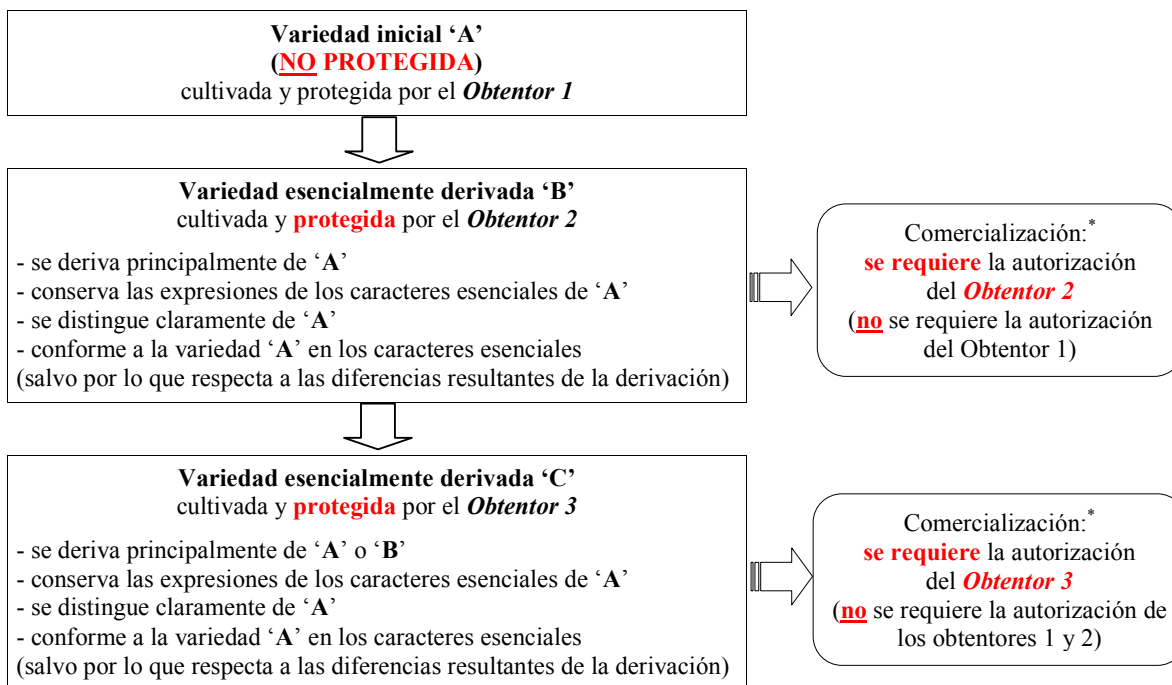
**Variedad inicial 'A'**
**(NO PROTEGIDA)**
cultivada y protegida por el ***Obtentor 1***

**Variedad esencialmente derivada 'B'**
cultivada y **protegida** por el ***Obtentor 2***

- se deriva principalmente de '**A**'
- conserva las expresiones de los caracteres esenciales de '**A**'
- se distingue claramente de '**A**'
- conforme a la variedad '**A**' en los caracteres esenciales
(salvo por lo que respecta a las diferencias resultantes de la derivación)

Comercialización:$^{*}$
**se requiere** la autorización del ***Obtentor 2***
(**no** se requiere la autorización del Obtentor 1)

**Variedad esencialmente derivada 'C'**
cultivada y **protegida** por el ***Obtentor 3***

- se deriva principalmente de '**A**' o '**B**'
- conserva las expresiones de los caracteres esenciales de '**A**'
- se distingue claramente de '**A**'
- conforme a la variedad '**A**' en los caracteres esenciales
(salvo por lo que respecta a las diferencias resultantes de la derivación)

Comercialización:$^{*}$
**se requiere** la autorización del ***Obtentor 3***
(**no** se requiere la autorización de los obtentores 1 y 2)